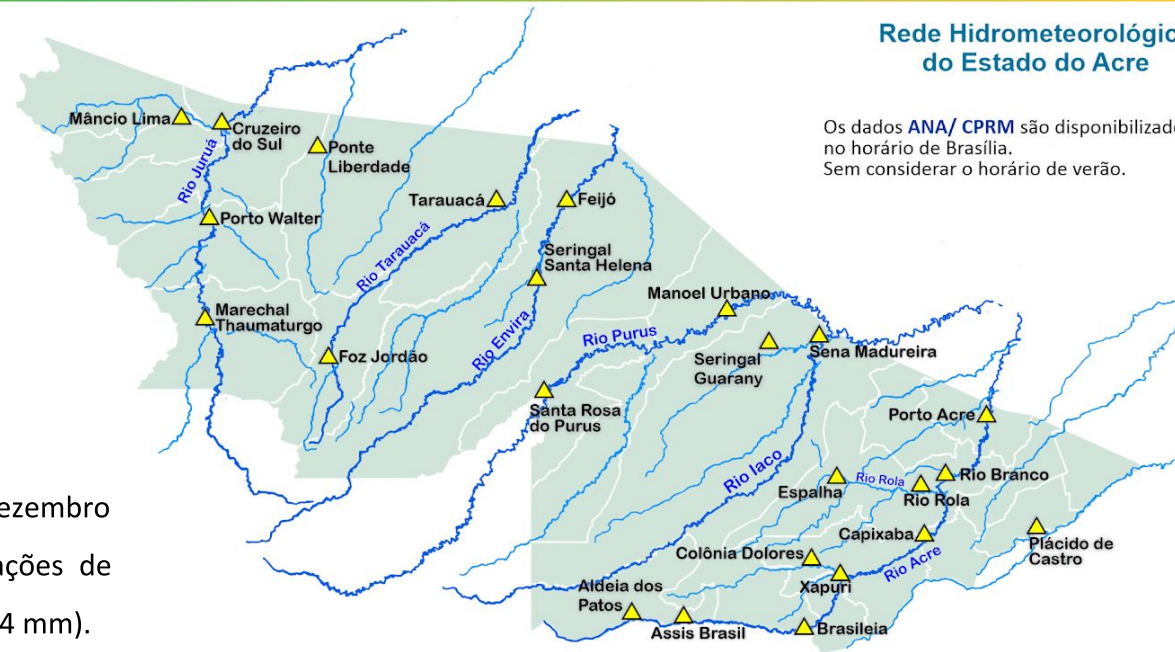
Rede Hidrometeorológic
do Estado do Acre

Os dados ANA/ CPRM são disponibilizado no horário de Brasília.
Sem considerar o horário de verão.

Mâncio Lima
Cruzeiro do Sul
Ponte Liberdade
Rio Juruá
Porto Walter
Tarauacá
Feijó
Rio Tarauacá
Seringal Santa Helena
Marechal Thaumaturgo
Foz Jordão
Rio Envira
Manoel Urbano
Rio Purus
Seringal Guarany
Sena Madureira
Santa Rosa do Purus
Porto Acre
Rio Iaco
Espalha
Rio Rola
Rio Rola
Rio Branco
Capixaba
Plácido de Castro
Colônia Dolores
Xapuri
Rio Acre
Aldeia dos Patos
Assis Brasil
Brasileia

ezembro
ações de
4 mm).